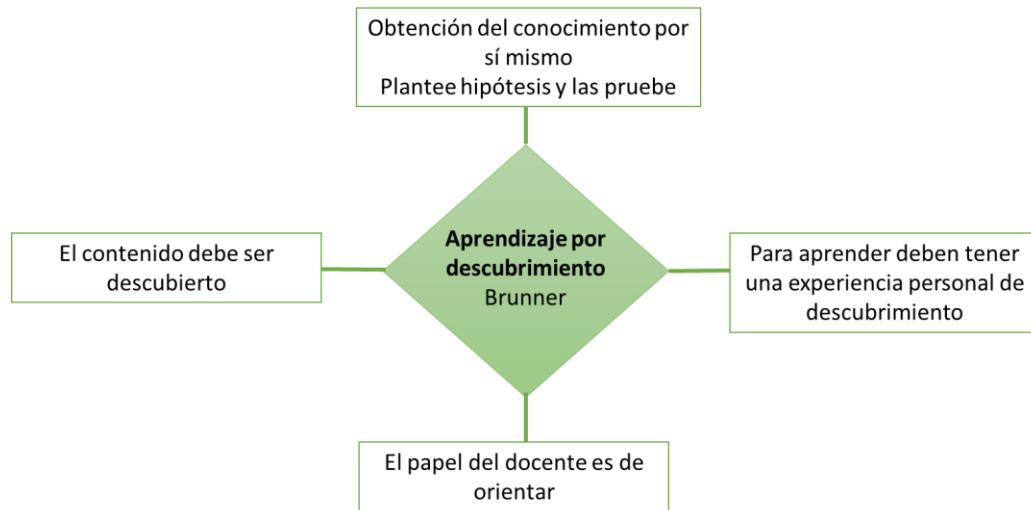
Obtención del conocimiento por sí mismo
Plantee hipótesis y las pruebe

El contenido debe ser descubierto

**Aprendizaje por descubrimiento**
Brunner

Para aprender deben tener una experiencia personal de descubrimiento

El papel del docente es de orientar